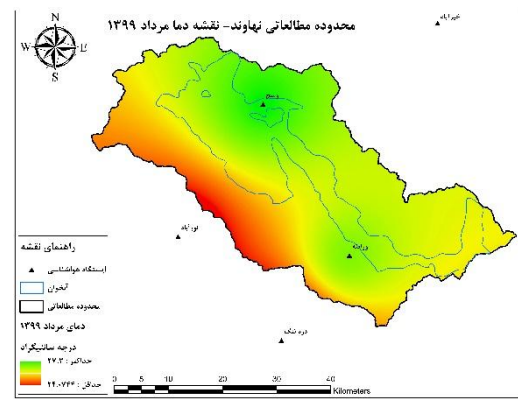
محدوده مطالعاتی نهاوند- نقشه دما مرداد ۱۳۹۹

N
W
E
S

خیرآباد

نهاوند

نورآباد

فرامانه

دره شک

راهنمای نقشه

ایستگاه هواشناسی

آبخوان

محدوده مطالعاتی

دمای مرداد ۱۳۹۹

درجه سانتیگراد

حداکثر : ۲۷.۳

حداقل : ۲۲.۰۷۴

0 5 10 20 30 40
Kilometers